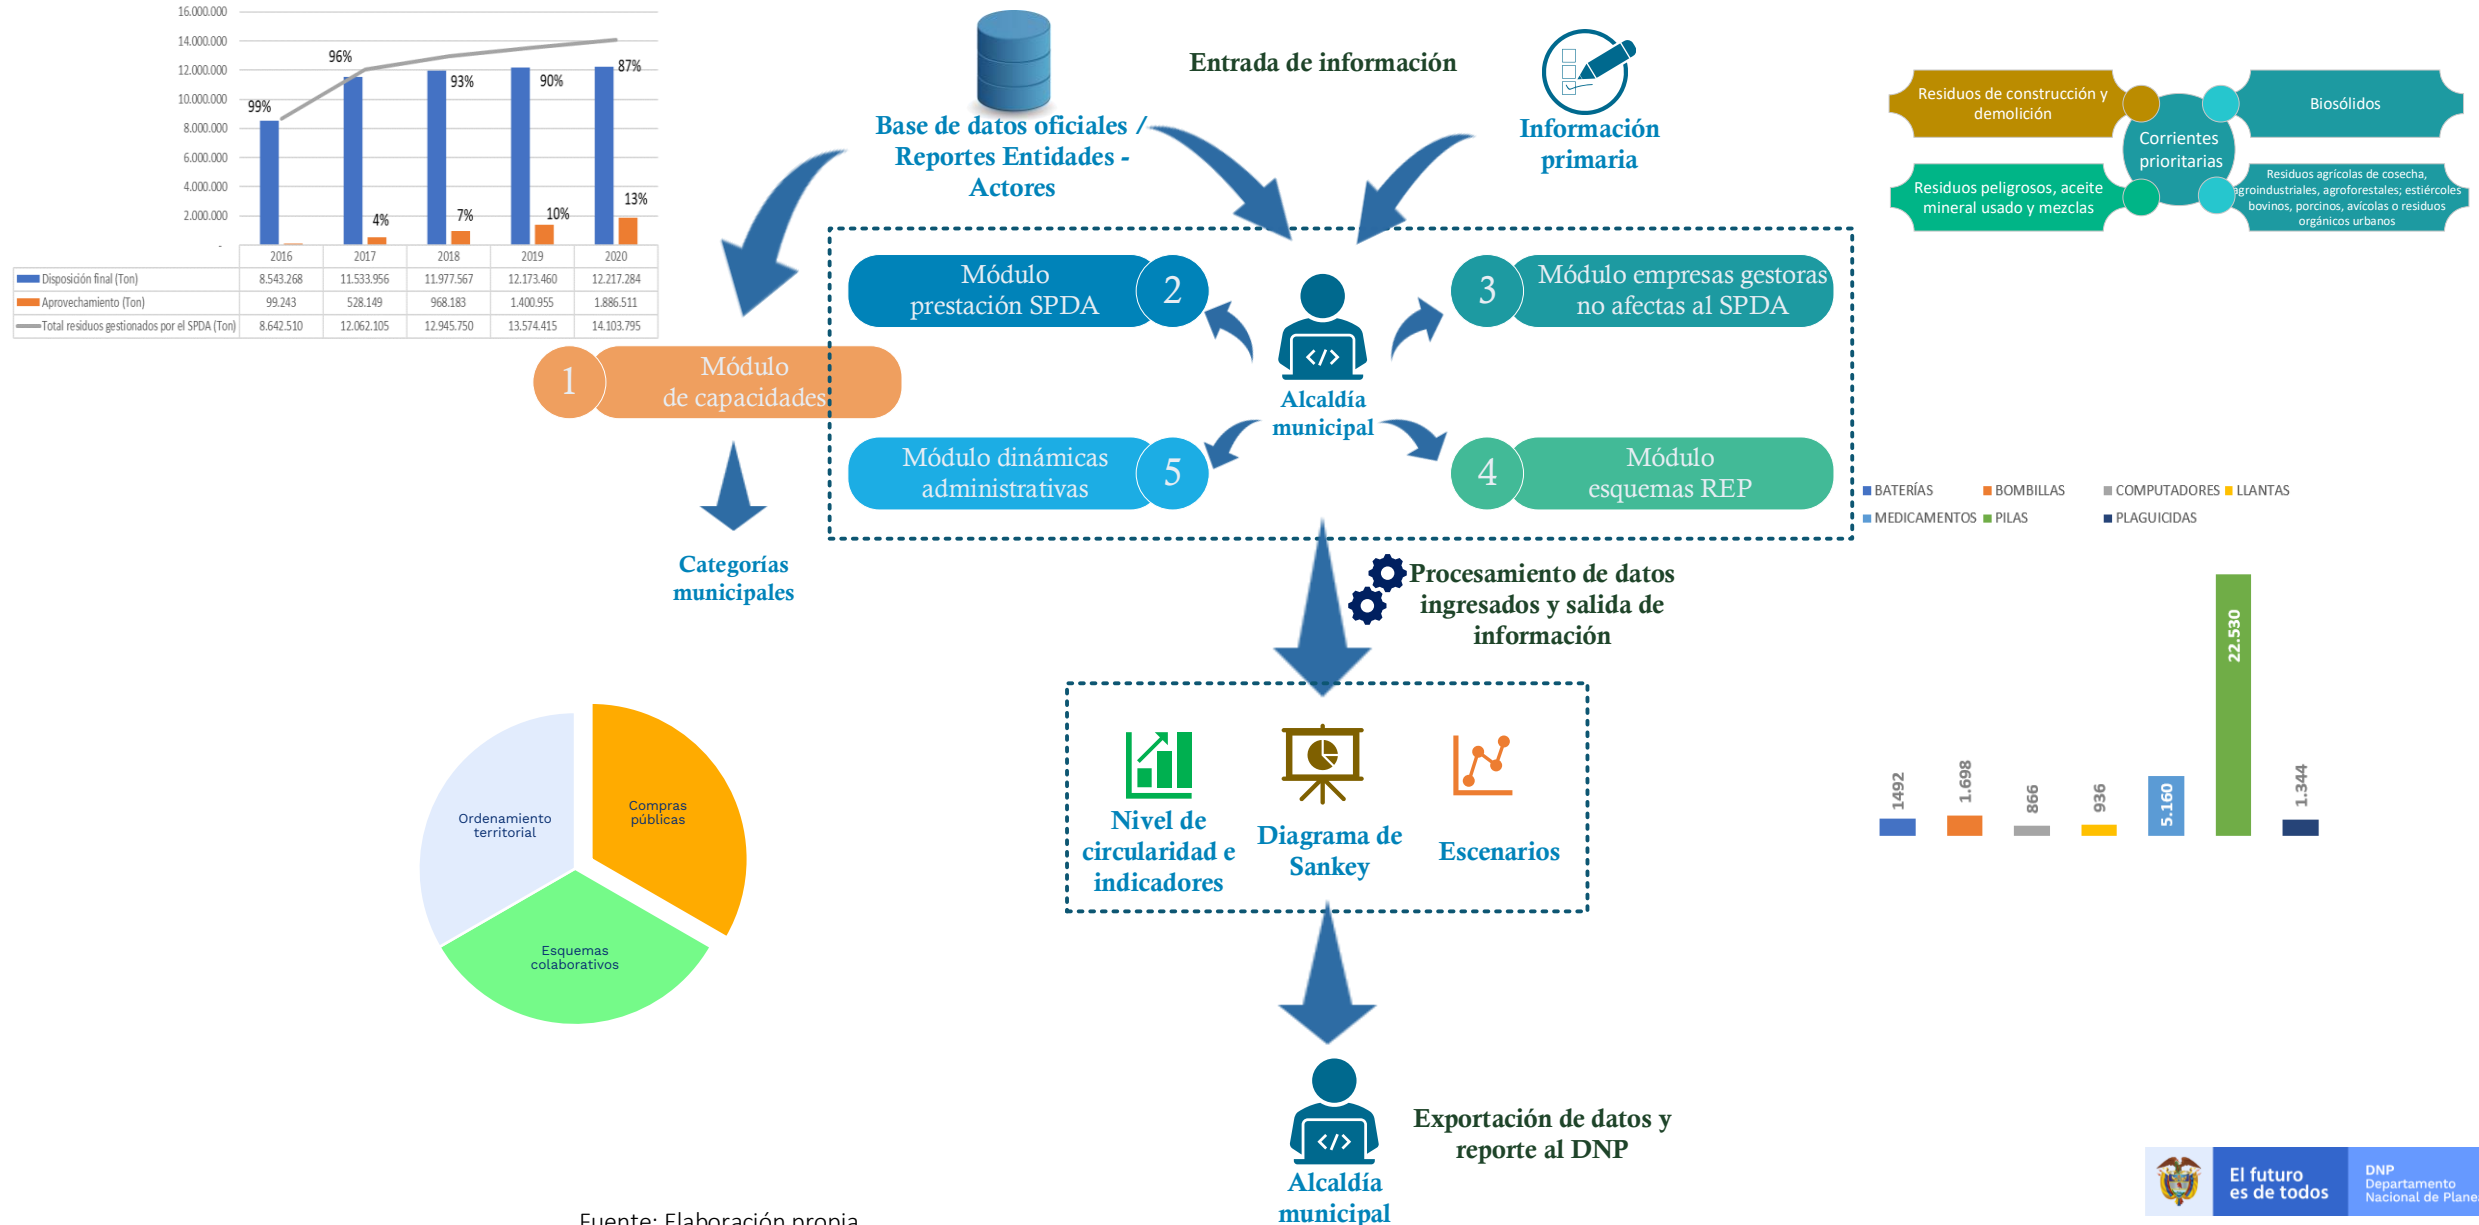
16.000.000
14.000.000
12.000.000
10.000.000
8.000.000
6.000.000
4.000.000
2.000.000
-

99%
96%
93%
90%
87%
4%
7%
10%
13%

| | 2016 | 2017 | 2018 | 2019 | 2020 |
|---|---|---|---|---|---|
| Disposición final (Ton) | 8.543.268 | 11.533.956 | 11.977.567 | 12.173.460 | 12.217.284 |
| Aprovechamiento (Ton) | 99.243 | 528.149 | 968.183 | 1.400.955 | 1.886.511 |
| Total residuos gestionados por el SPDA (Ton) | 8.642.510 | 12.062.105 | 12.945.750 | 13.574.415 | 14.103.795 |

Entrada de información

Base de datos oficiales / Reportes Entidades - Actores

Información primaria

Residuos de construcción y demolición
Biosólidos
Corrientes prioritarias
Residuos peligrosos, aceite mineral usado y mezclas
Residuos agrícolas de cosecha, agroindustriales, agroforestales; estiércoles bovinos, porcinos, avícolas o residuos orgánicos urbanos

Módulo prestación SPDA 2

3 Módulo empresas gestoras no afectas al SPDA

1 Módulo de capacidades

Alcaldía municipal

Módulo dinámicas administrativas 5

4 Módulo esquemas REP

Categorías municipales

BATERÍAS BOMBILLAS COMPUTADORES LLANTAS
MEDICAMENTOS PILAS PLAGUICIDAS

Procesamiento de datos ingresados y salida de información

1492
1.698
866
936
5.160
22.530
1.344

Ordenamiento territorial
Compras públicas
Esquemas colaborativos

Nivel de circularidad e indicadores

Diagrama de Sankey

Escenarios

Alcaldía municipal

Exportación de datos y reporte al DNP

El futuro es de todos
DNP Departamento Nacional de Plane

Fuente: Elaboración propia